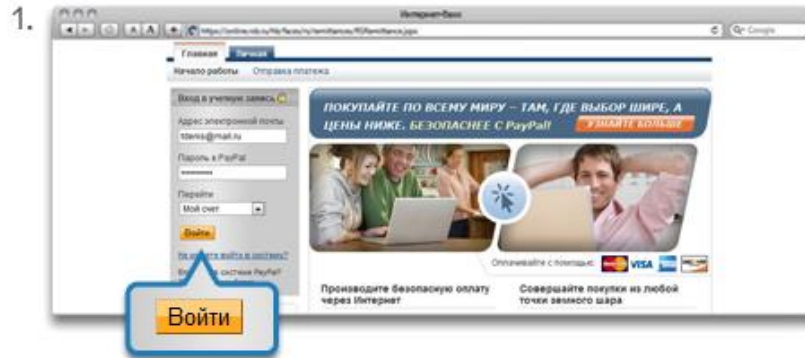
1.

Интернет-банк

https://online.vtb.ru/hb/faces/rs/remittance/RSRemittance.jspx

Google

Главная

Начало работы Отправка платежа

Вход в учетную запись

Адрес электронной почты

tdenis@mail.ru

Пароль в PayPal

••••••••

Перейти

Мой счет

Войти

Не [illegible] войти в систему?

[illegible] системе PayPal?

ПОКУПАЙТЕ ПО ВСЕМУ МИРУ – ТАМ, ГДЕ ВЫБОР ШИРЕ, А ЦЕНЫ НИЖЕ. БЕЗОПАСНЕЕ С PayPal!

УЗНАЙТЕ БОЛЬШЕ

Оплачивайте с помощью: VISA

Производите безопасную оплату через Интернет

Совершайте покупки из любой точки земного шара

Войти